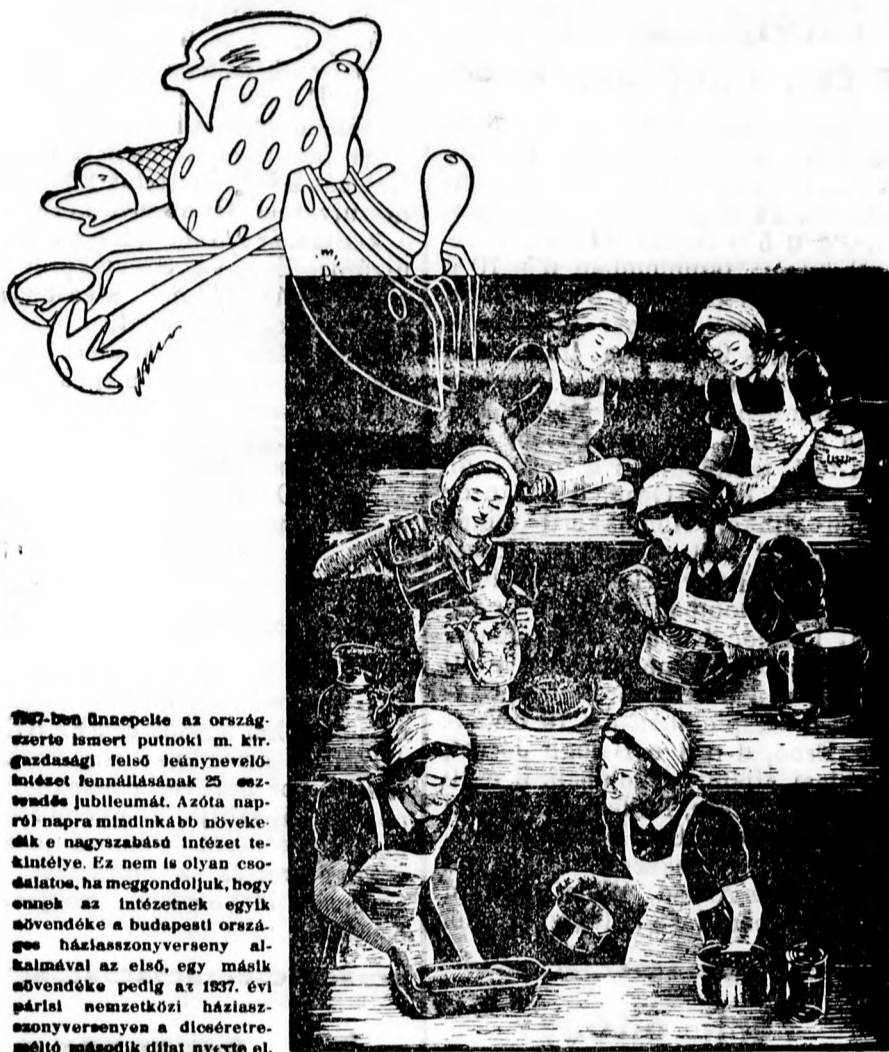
1937-ben ünnepelte az országszerte ismert putnoki m. kir. gazdasági felső leánynevelő intézet fennállásának 25 esztendős jubileumát. Azóta napról napra mindinkább növekedik e nagyszabású intézet tekintélye. Ez nem is olyan csodálatos, ha meggondoljuk, hogy ennek az intézetnek egyik növendéke a budapesti országos háziasszonyverseny alkalmával az első, egy másik növendéke pedig az 1937. évi párisi nemzetközi háziasszonyversenyen a dicséretreméltó második díjat nyerte el.